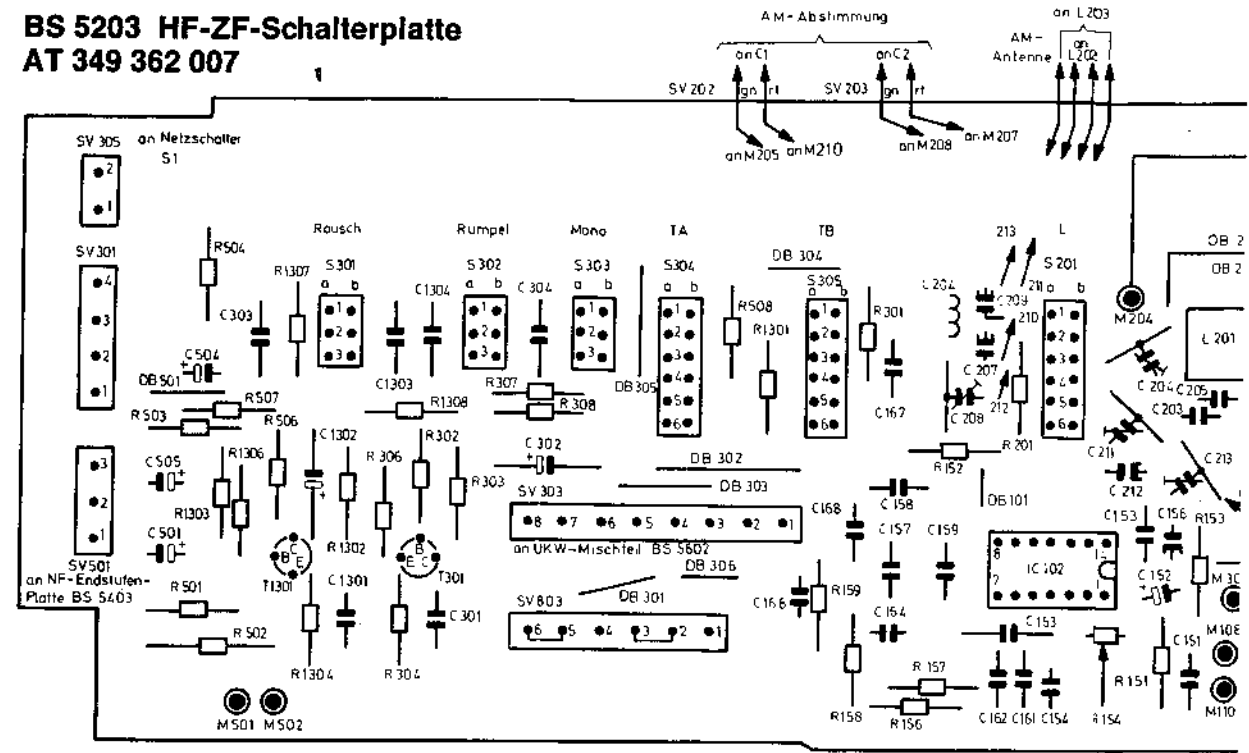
BS 5203 HF-ZF-Schalterplatte
AT 349 362 007

1

AM-Abstimmung
an L203
AM-Antenne
an L202
an C1
an C2
SV 202
gn
rt
SV 203
gn
rt
an M205
an M210
an M208
an M207

SV 305
an Netzschalter S1
2
1
SV 301
4
3
2
1
R504
Rausch
Rumpel
Mono
TA
TB
DB 304
213
L
S 201
DB 2
DB 2
R1307
S301
a b
1
2
3
S 302
a b
1
2
3
C1304
C 304
S 303
a b
1
2
3
S304
a b
1
2
3
4
5
6
R508
R1301
S305
a b
1
2
3
4
5
6
R 301
C 167
L 204
C 209
211
210
C 207
C 208
212
R 201
a b
1
2
3
4
5
6
M204
L 201
C 204
C 205
C 203
C 303
C504
DB501
R507
R503
C1303
R1308
R307
R 308
DB305
R506
C1302
R302
C 302
DB 302
DB 303
R152
DB 101
C 211
C 212
C 213
C505
R1306
R 306
R303
R1303
C501
SV501
an NF-Endstufen-Platte BS 5403
B C E
T1301
R1302
B E C
T301
SV 303
8 7 6 5 4 3 2 1
an UKW-Mischteil BS 5602
C168
C 158
C 157
C159
IC 102
8
7
1
C153
C156
R153
M 30
C 152
DB 306
DB 301
SV803
6 5 4 3 2 1
R 501
R 502
C1301
C 301
R1304
R 304
C 166
R159
C 164
C 153
R 158
R 157
R156
C162 C161 C154
R154
R 151
C 151
M108
M110
M501 M502